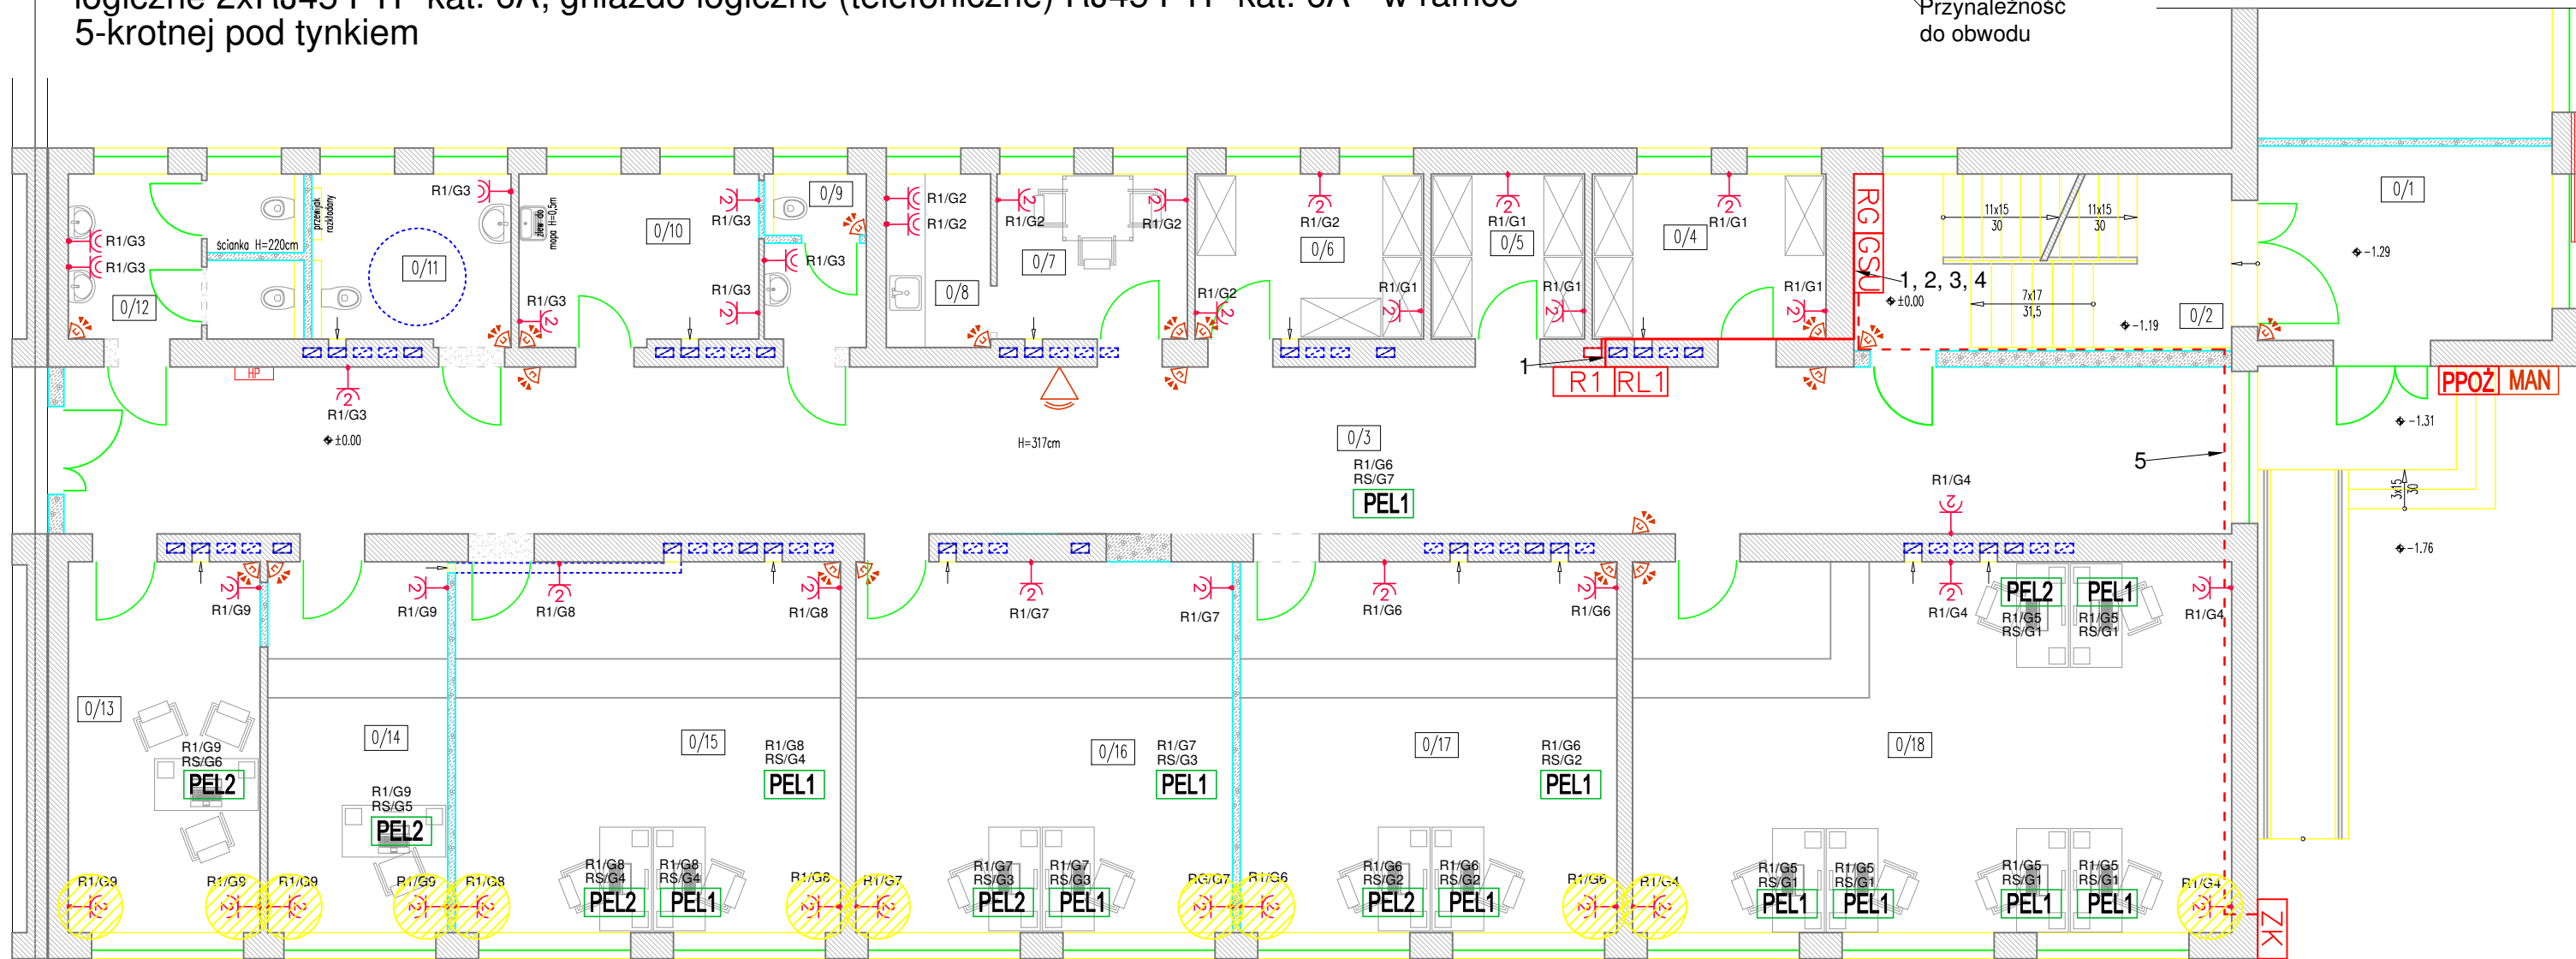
logiczne 2xRJ45 FTP kat. 6A, gniazdo logiczne (telefoniczne) RJ45 FTP kat. 6A - w ramce 5-krotnej pod tynkiem

Przynależność do obwodu

R1/G3
R1/G3
R1/G3
ścianka H=220cm
przewijak rozkładany
zlew do mopa H=0,5m
0/12
0/11
0/10
0/9
R1/G3
R1/G3
R1/G3
R1/G3
HP
R1/G3
±0.00
R1/G2
R1/G2
R1/G2
R1/G2
0/8
0/7
R1/G2
H=317cm
R1/G2
0/6
R1/G1
0/5
R1/G1
0/4
R1/G1
R1/G1
R1/G1
RG
GSU
1, 2, 3, 4
±0.00
11x15
30
11x15
30
7x17
31,5
-1.19
0/2
0/1
-1.29
1
R1
RL1
PPOŻ
MAN
-1.31
0/3
R1/G6
RS/G7
PEL1
5
R1/G4
3x15
30
-1.76
R1/G9
R1/G9
R1/G8
R1/G8
R1/G7
R1/G7
R1/G6
R1/G6
R1/G4
PEL2
PEL1
R1/G5
RS/G1
R1/G5
RS/G1
R1/G4
0/13
R1/G9
RS/G6
PEL2
0/14
R1/G9
RS/G5
PEL2
0/15
R1/G8
RS/G4
PEL1
0/16
R1/G7
RS/G3
PEL1
0/17
R1/G6
RS/G2
PEL1
0/18
R1/G9
R1/G9
R1/G9
R1/G9
R1/G8
R1/G8
RS/G4
PEL2
R1/G8
RS/G4
PEL1
R1/G8
R1/G7
R1/G7
RS/G3
PEL2
R1/G7
RS/G3
PEL1
RG/G7
R1/G6
R1/G6
RS/G2
PEL2
R1/G6
RS/G2
PEL1
R1/G6
R1/G4
R1/G5
RS/G1
PEL1
R1/G5
RS/G1
PEL1
R1/G5
RS/G1
PEL1
R1/G5
RS/G1
PEL1
R1/G4
ZK